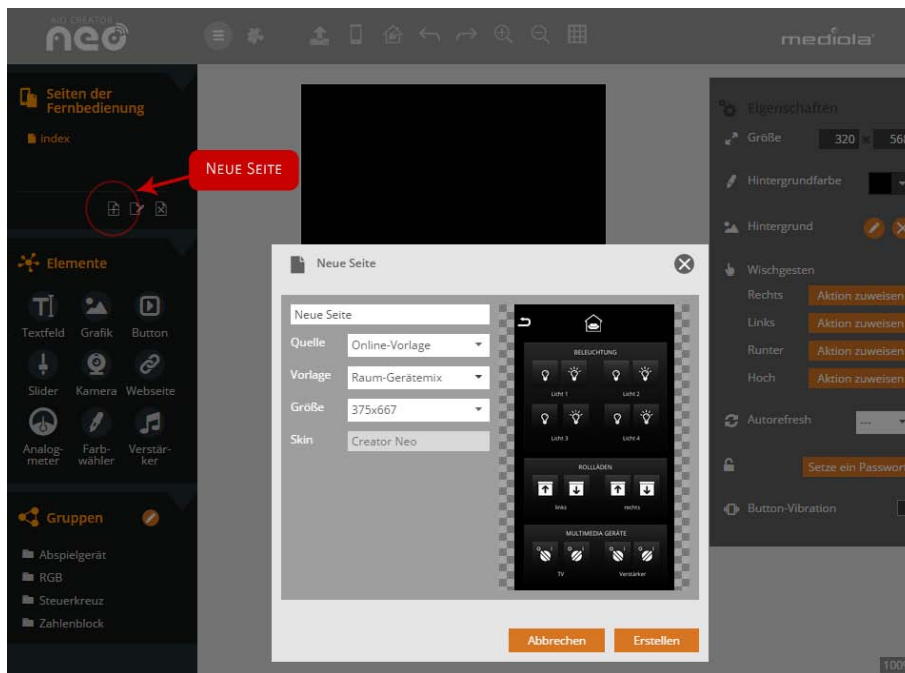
AIO CREATOR
neo

mediola

Seiten der Fernbedienung

index

NEUE SEITE

Elemente

Textfeld Grafik Button

Slider Kamera Webseite

Analogmeter Farbwähler Verstärker

Gruppen

Abspielgerät
RGB
Steuerkreuz
Zahlenblock

Eigenschaften

Größe 320 × 56

Hintergrundfarbe

Hintergrund

Wischgesten

Rechts Aktion zuweisen
Links Aktion zuweisen
Runter Aktion zuweisen
Hoch Aktion zuweisen

Autorefresh ---

Setze ein Passwort

Button-Vibration

Neue Seite

Neue Seite
Quelle Online-Vorlage
Vorlage Raum-Gerätemix
Größe 375x667
Skin Creator Neo

BELEUCHTUNG
Licht 1 Licht 2
Licht 3 Licht 4
ROLLLÄDEN
links rechts
MULTIMEDIA GERÄTE
TV Verstärker

Abbrechen Erstellen

100